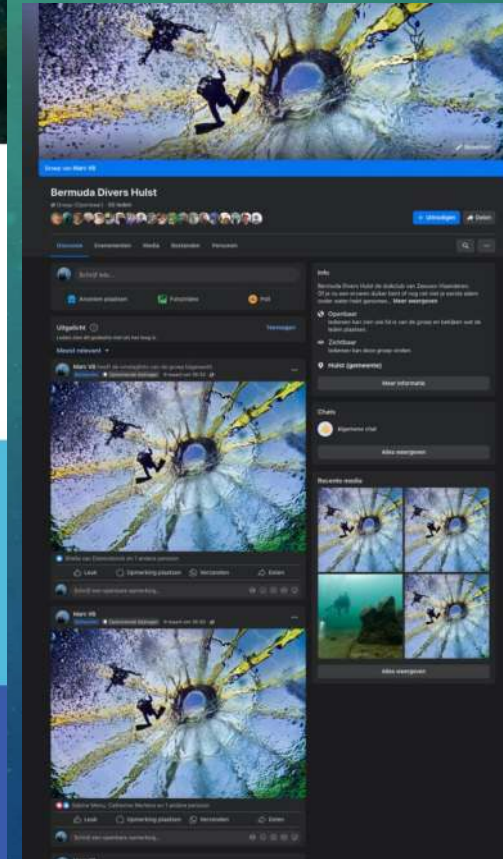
Groep van Marc VB

Bermuda Divers Hulst

Groep (Openbaar) · 55 leden

+ Uitnodigen

Delen

Discussie Evenementen Media Bestanden Personen

Schrijf iets...

Anoniem plaatsen

Foto/video

Poll

Uitgelicht

Leden zien dit gedeelte niet als het leeg is

Beheren

Meest relevant

Marc VB heeft de omslagfoto van de groep bijgewerkt.

Beheerder

4 maart om 19:32

Leuk

Opmerking plaatsen

Verzenden

Delen

Schrijf een openbare opmerking...

Marc VB

Beheerder

4 maart om 19:32

Sabine Meno, Catherine Martens en 1 andere persoon

Leuk

Opmerking plaatsen

Verzenden

Delen

Schrijf een openbare opmerking...

Info

Bermuda Divers Hulst de duikclub van Zeeuws Vlaanderen. Of je nu een ervaren duiker bent of nog niet niet je eerste adem onder water hebt genomen... Meer weergeven

Openbaar

Iedereen kan zien wie lid is van de groep en bekijken wat de leden plaatsen.

Zichtbaar

Iedereen kan deze groep vinden.

Hulst (gemeente)

Meer informatie

Chats

Algemene chat

Alles weergeven

Recente media

Alles weergeven